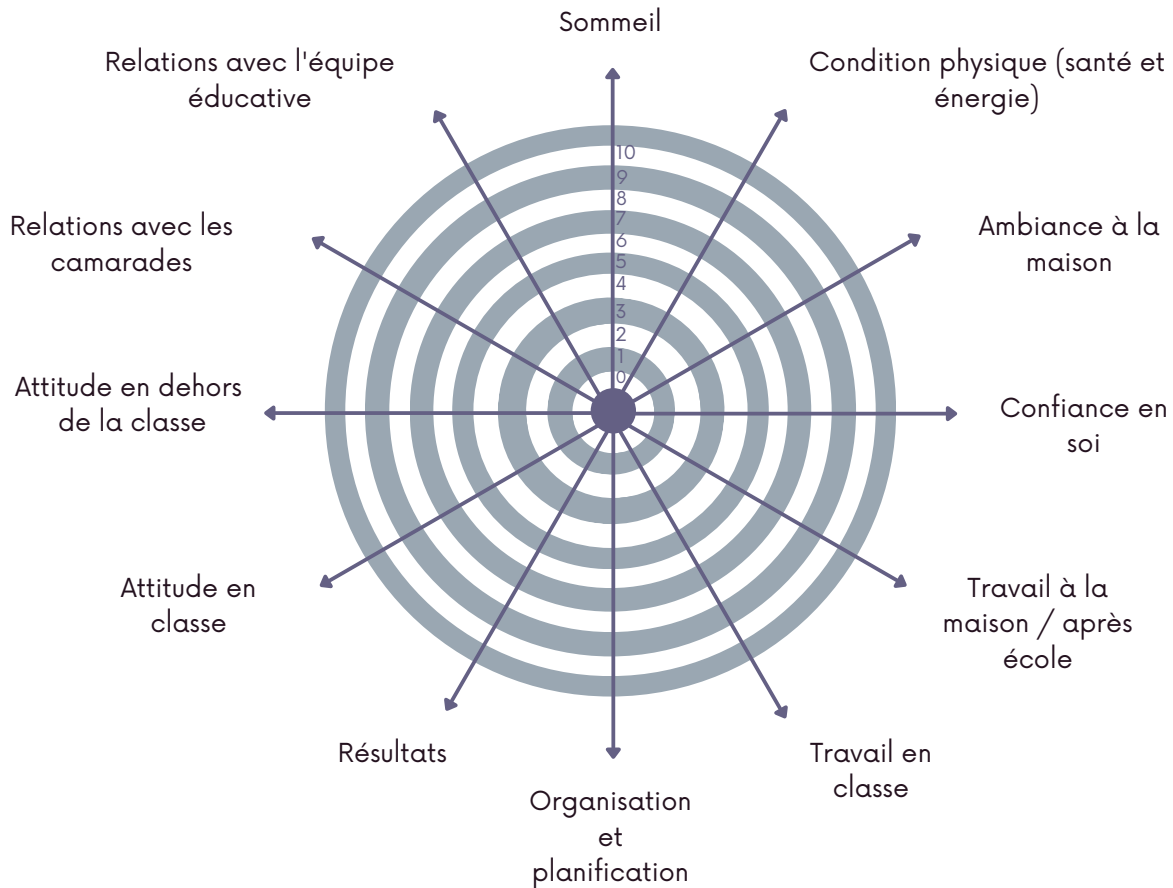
Sommeil

Relations avec l'équipe éducative

Condition physique (santé et énergie)

10
9
8
7
6
5
4
3
2
1
0

Relations avec les camarades

Ambiance à la maison

Attitude en dehors de la classe

Confiance en soi

Attitude en classe

Travail à la maison / après école

Résultats

Travail en classe

Organisation et planification